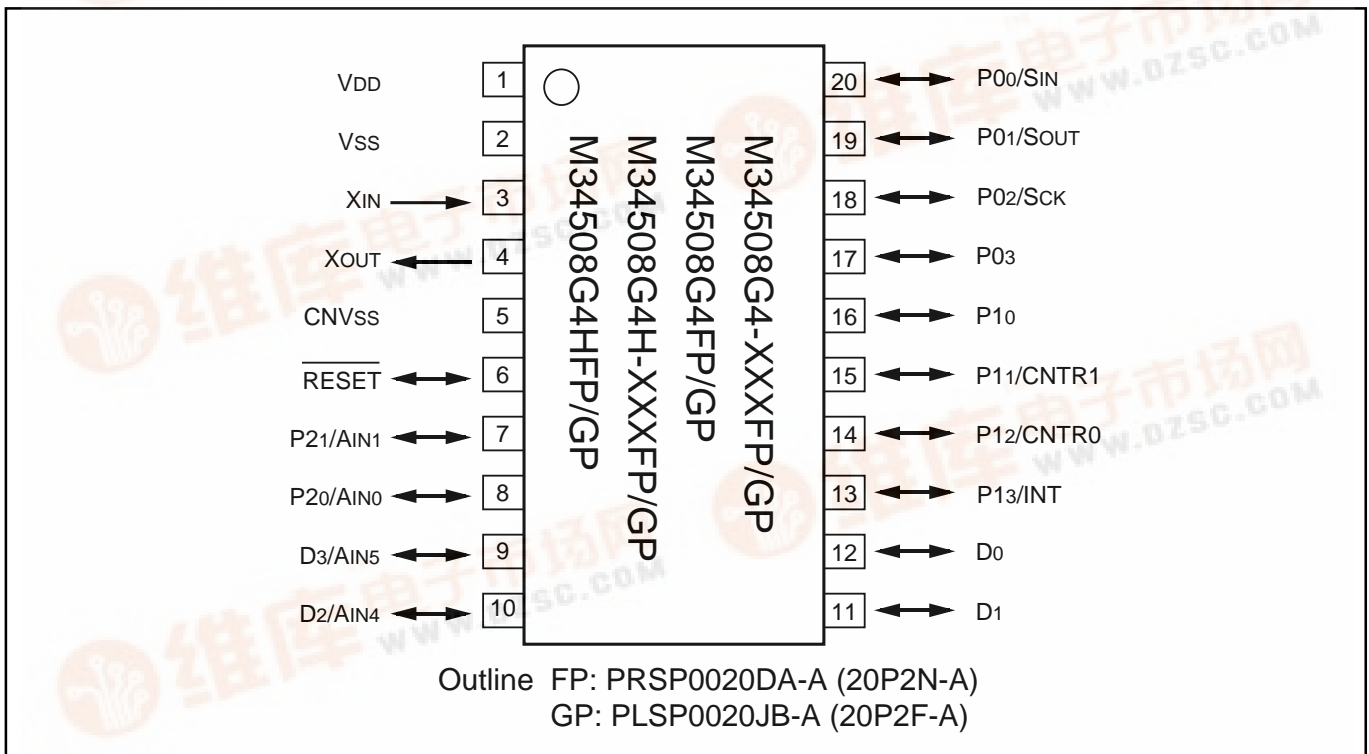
VDD 1
VSS 2
XIN 3
XOUT 4
CNVSS 5
$\overline{RESET}$ 6
P21/AIN1 7
P20/AIN0 8
D3/AIN5 9
D2/AIN4 10

20 P00/SIN
19 P01/SOUT
18 P02/SCK
17 P03
16 P10
15 P11/CNTR1
14 P12/CNTR0
13 P13/INT
12 D0
11 D1

M34508G4-XXXFP/GP
M34508G4FP/GP
M34508G4H-XXXFP/GP
M34508G4HFP/GP

Outline FP: PRSP0020DA-A (20P2N-A)
GP: PLSP0020JB-A (20P2F-A)

维库电子市场网
WWW.DZSC.COM